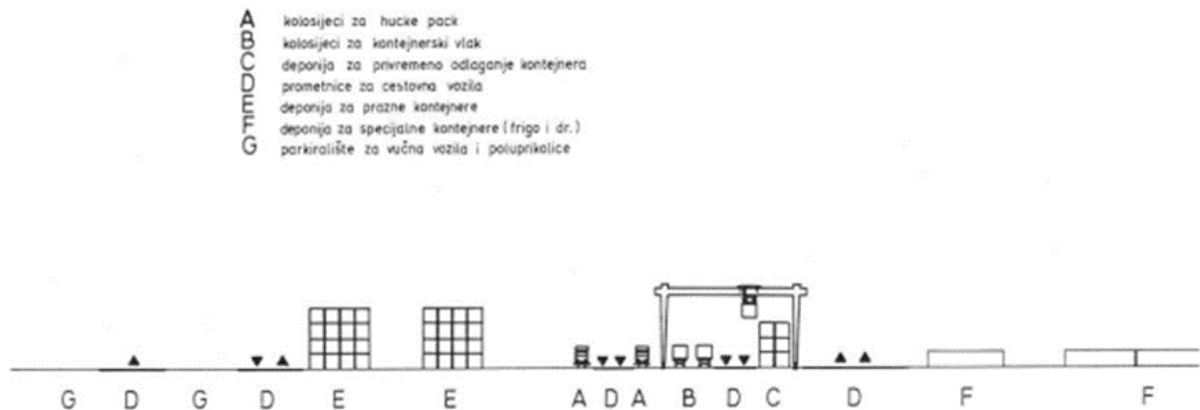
A kolosijeci za hucke pack
B kolosijeci za kontejnerski vlak
C deponija za privremeno odlaganje kontejnera
D prometnice za cestovna vozila
E deponija za prazne kontejnere
F deponija za specijalne kontejnere (frigo i dr.)
G parkiralište za vučna vozila i poluprikolice

G D G D E E A D A B D C D F F